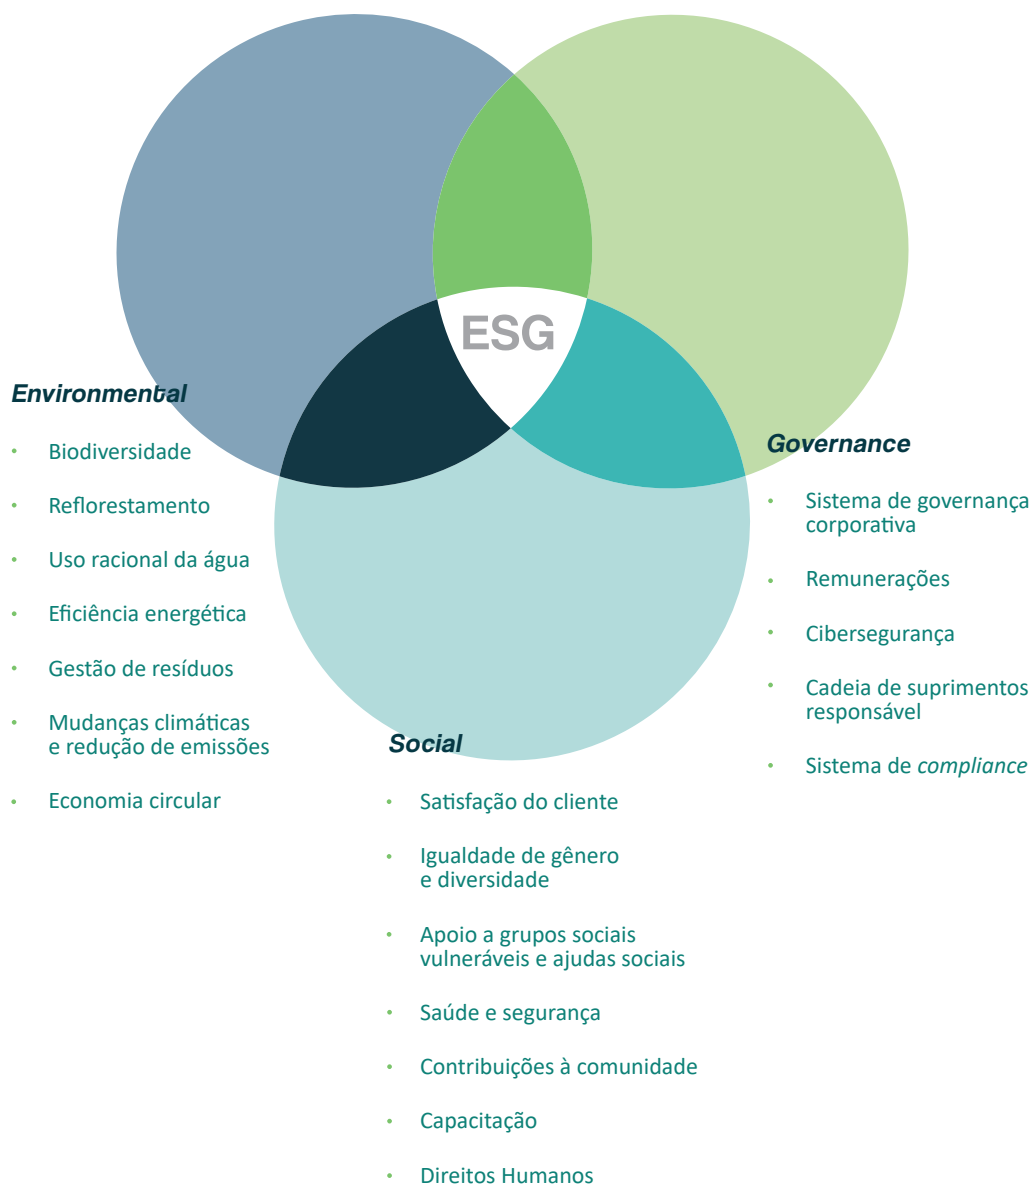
ESG

Environmental

- Biodiversidade
- Reflorestamento
- Uso racional da água
- Eficiência energética
- Gestão de resíduos
- Mudanças climáticas e redução de emissões
- Economia circular

Governance

- Sistema de governança corporativa
- Remunerações
- Cibersegurança
- Cadeia de suprimentos responsável
- Sistema de *compliance*

Social

- Satisfação do cliente
- Igualdade de gênero e diversidade
- Apoio a grupos sociais vulneráveis e ajudas sociais
- Saúde e segurança
- Contribuições à comunidade
- Capacitação
- Direitos Humanos